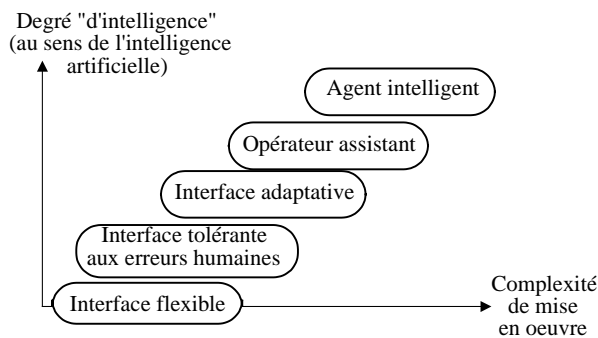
Degré "d'intelligence" (au sens de l'intelligence artificielle)

Agent intelligent

Opérateur assistant

Interface adaptative

Interface tolérante aux erreurs humaines

Interface flexible

Complexité de mise en oeuvre